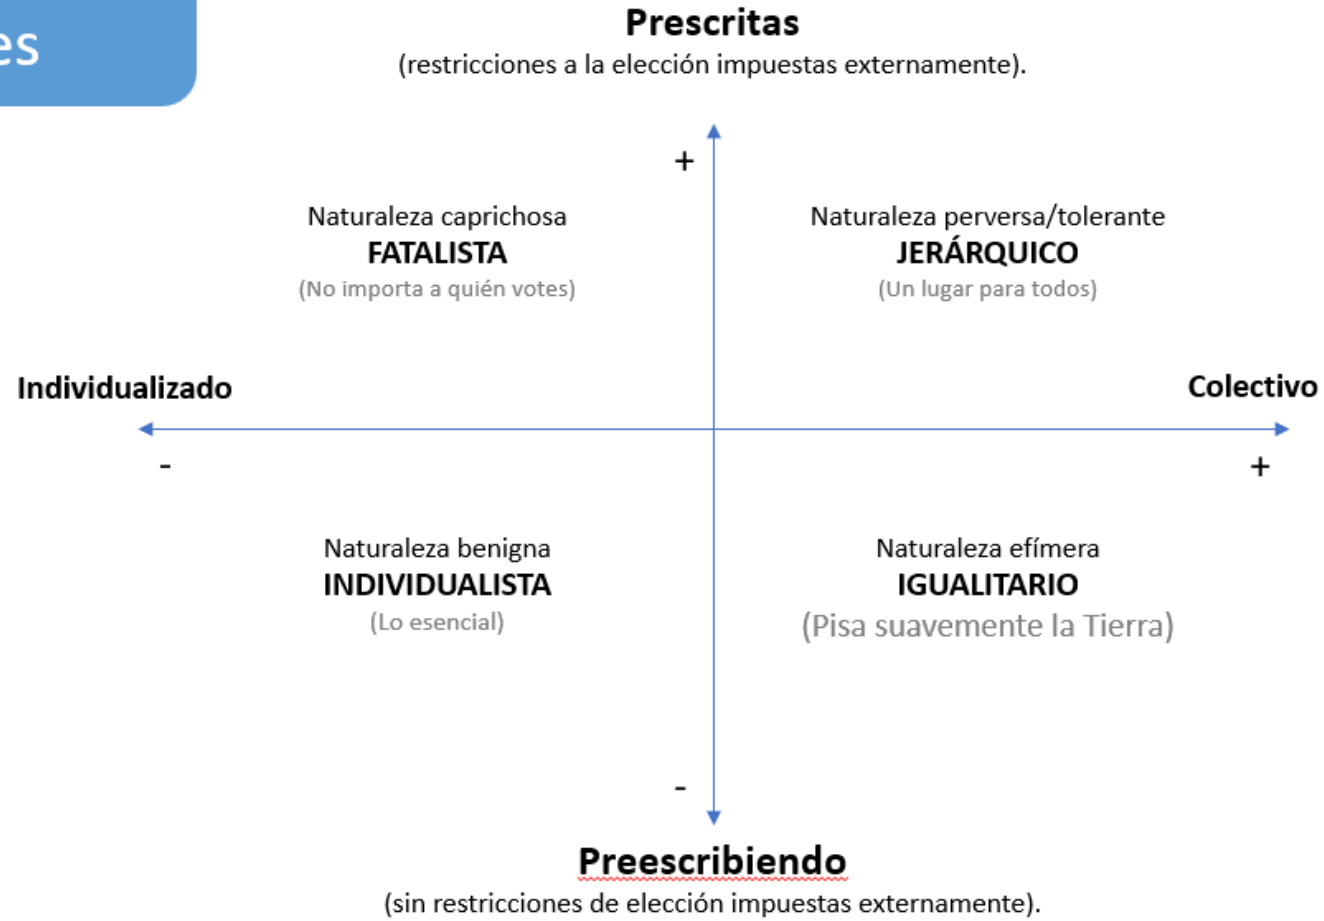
es

Prescritas
(restricciones a la elección impuestas externamente).

+

Naturaleza caprichosa
FATALISTA
(No importa a quién votes)

Naturaleza perversa/tolerante
JERÁRQUICO
(Un lugar para todos)

Individualizado

Colectivo

-

+

Naturaleza benigna
INDIVIDUALISTA
(Lo esencial)

Naturaleza efímera
IGUALITARIO
(Pisa suavemente la Tierra)

-

Preescribiendo
(sin restricciones de elección impuestas externamente).